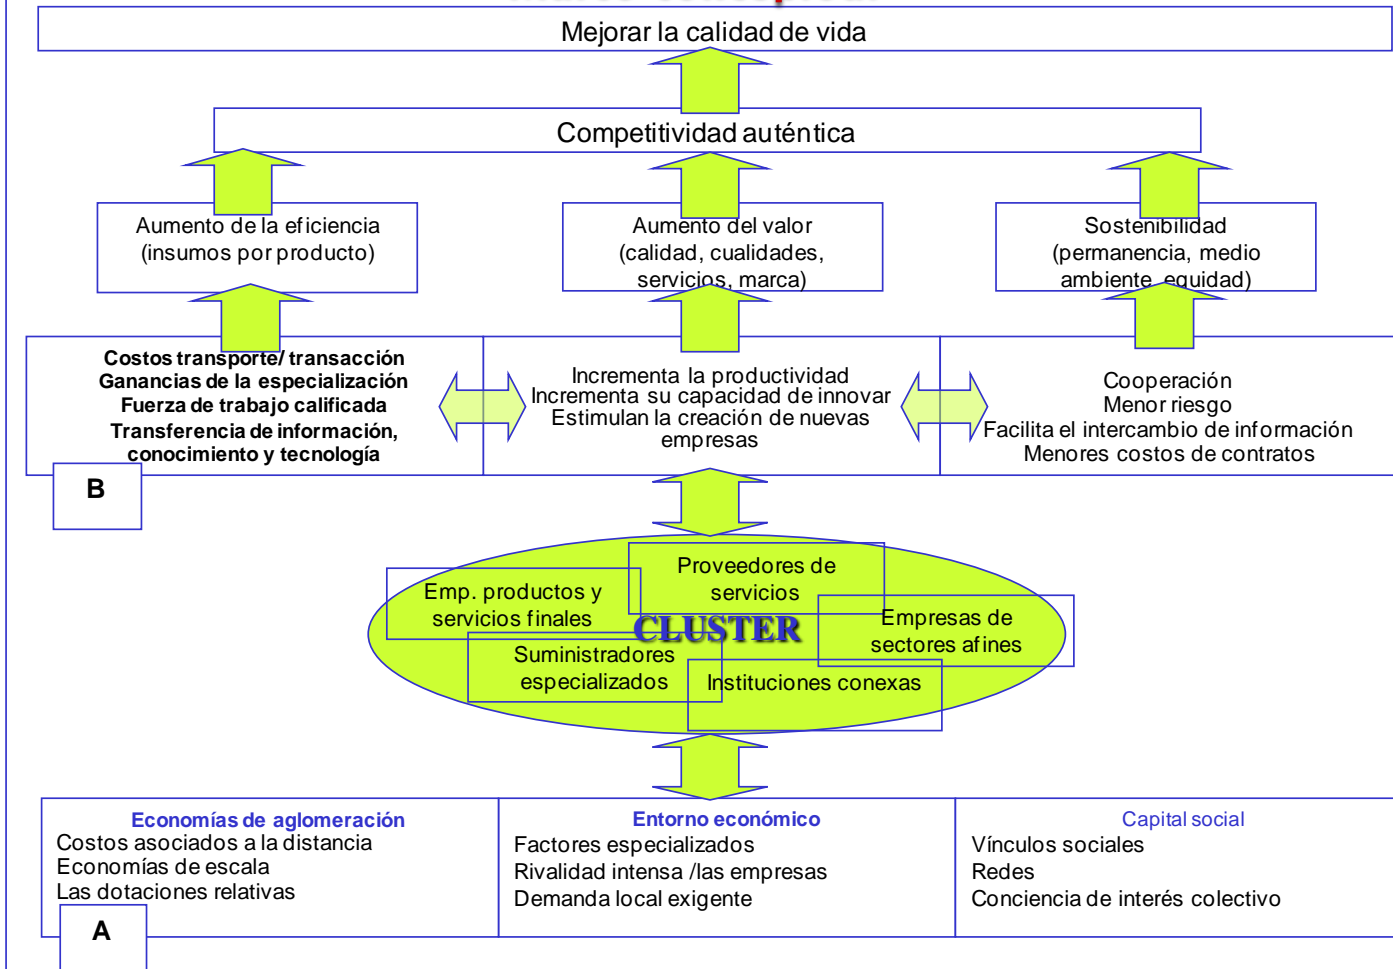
Mejorar la calidad de vida

Competitividad auténtica

Aumento de la eficiencia (insumos por producto)

Aumento del valor (calidad, cualidades, servicios, marca)

Sostenibilidad (permanencia, medio ambiente, equidad)

Costos transporte/ transacción
Ganancias de la especialización
Fuerza de trabajo calificada
Transferencia de información, conocimiento y tecnología

B

Incrementa la productividad
Incrementa su capacidad de innovar
Estimulan la creación de nuevas empresas

Cooperación
Menor riesgo
Facilita el intercambio de información
Menores costos de contratos

Proveedores de servicios

Emp. productos y servicios finales

CLUSTER

Empresas de sectores afines

Suministradores especializados

Instituciones conexas

Economías de aglomeración
Costos asociados a la distancia
Economías de escala
Las dotaciones relativas

A

Entorno económico
Factores especializados
Rivalidad intensa /las empresas
Demanda local exigente

Capital social
Vínculos sociales
Redes
Conciencia de interés colectivo